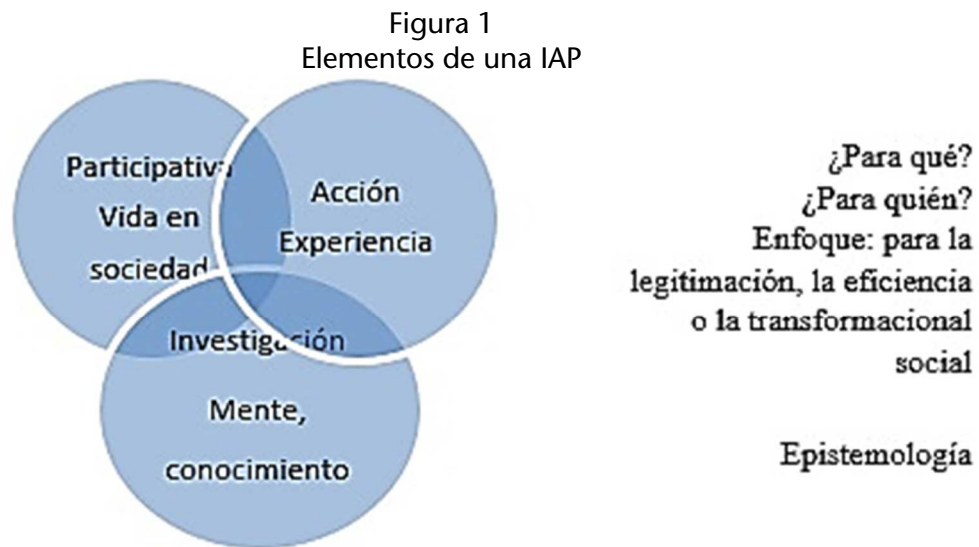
Figura 1
Elementos de una IAP

Participativa
Vida en
sociedad

Acción
Experiencia

Investigación

Mente,
conocimiento

¿Para qué?
¿Para quién?
Enfoque: para la legitimación, la eficiencia o la transformacional social

Epistemología